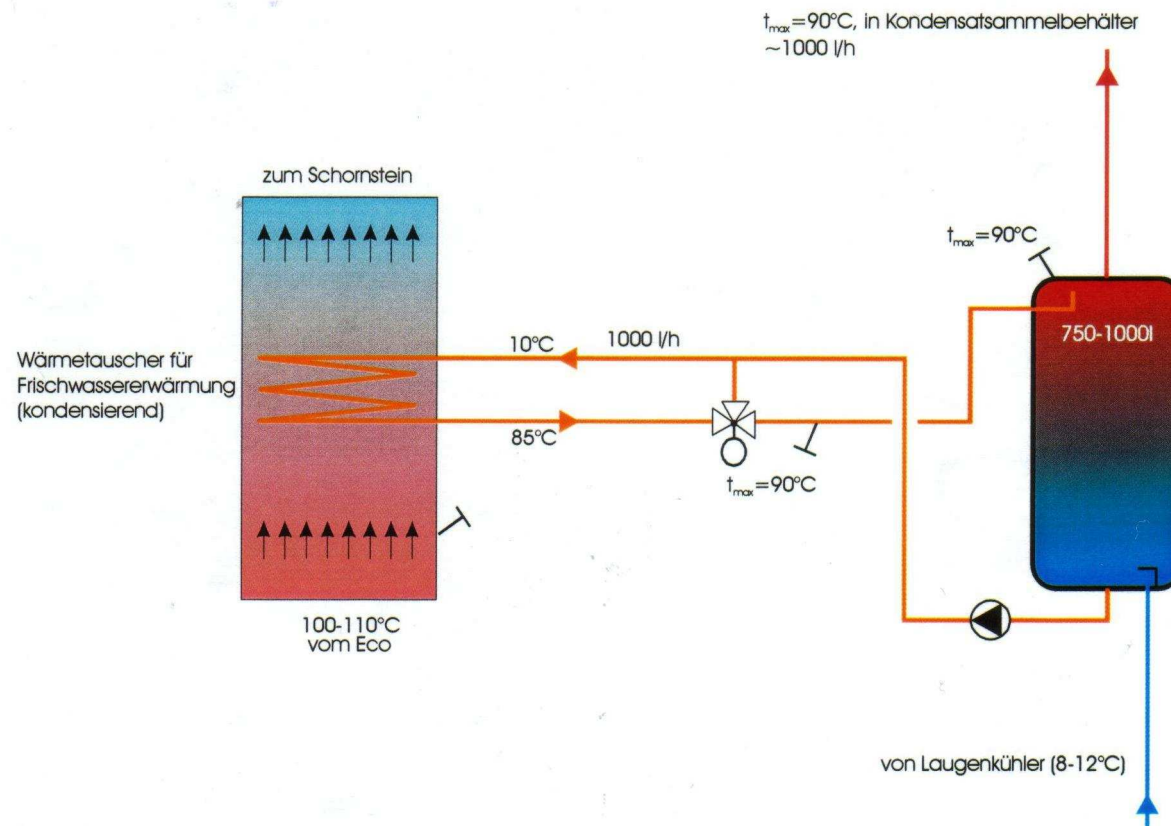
$t_{max}$=90°C, in Kondensatsammelbehälter ~1000 l/h

zum Schornstein

$t_{max}$=90°C

Wärmetauscher für Frischwassererwärmung (kondensierend)

10°C

1000 l/h

750-1000l

85°C

$t_{max}$=90°C

100-110°C vom Eco

von Laugenkühler (8-12°C)